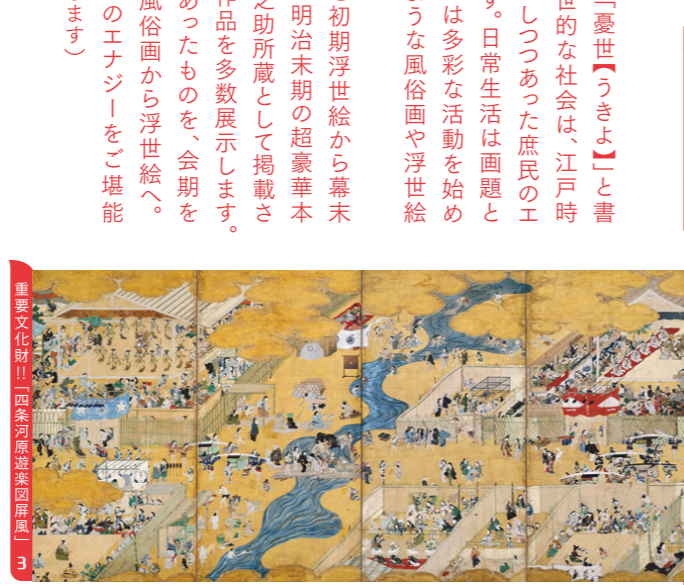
「憂世【うきよ】」と書
世的な社会は、江戸時
しつつあった庶民のエ
す。日常生活は画題と
は多彩な活動を始め
うな風俗画や浮世絵

初期浮世絵から幕末
明治末期の超豪華本
之助所蔵として掲載さ
作品を多数展示します。
あったものを、会期を
風俗画から浮世絵へ。
のエナジーをご堪能
ます)

重要文化財!!「四条河原遊楽図屏風」3